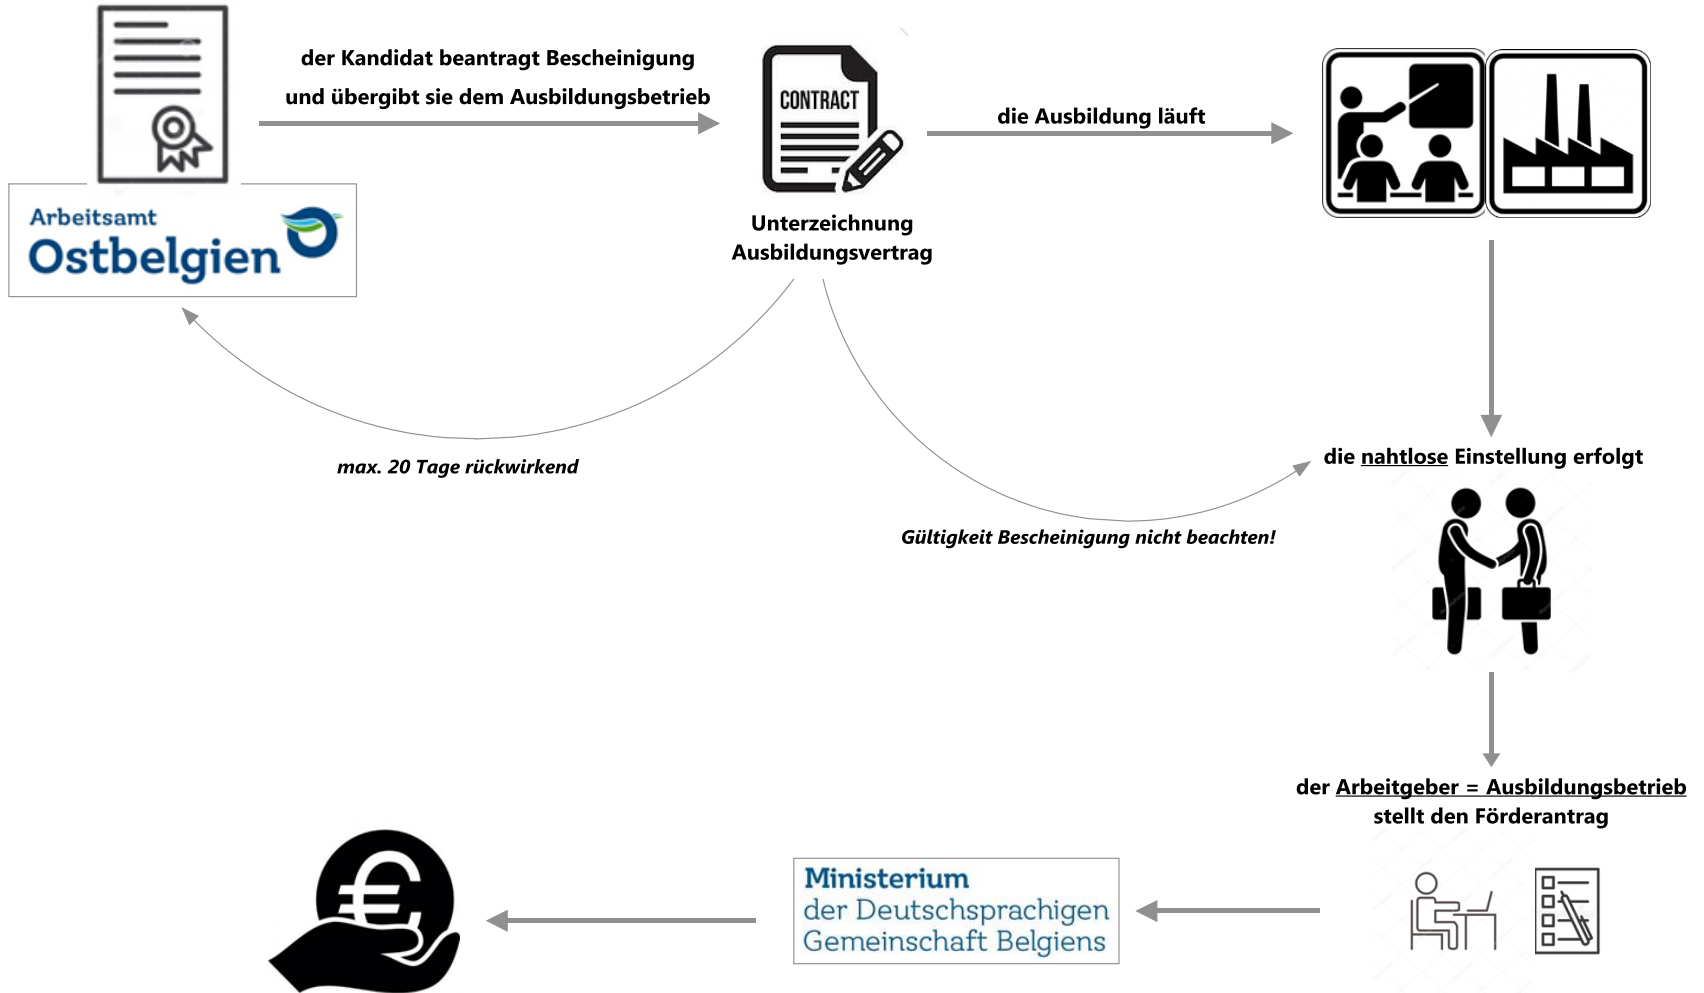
der Kandidat beantragt Bescheinigung und übergibt sie dem Ausbildungsbetrieb

Arbeitsamt
Ostbelgien

CONTRACT

Unterzeichnung Ausbildungsvertrag

die Ausbildung läuft

max. 20 Tage rückwirkend

Gültigkeit Bescheinigung nicht beachten!

die nahtlose Einstellung erfolgt

der Arbeitgeber = Ausbildungsbetrieb stellt den Förderantrag

Ministerium
der Deutschsprachigen
Gemeinschaft Belgiens